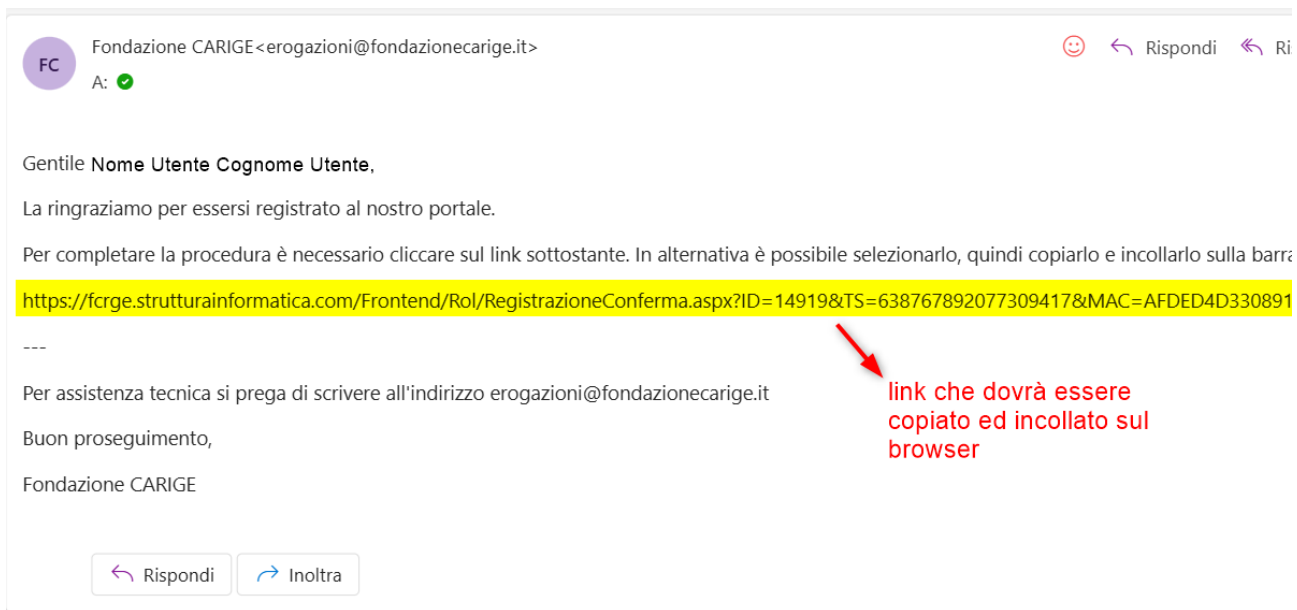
FC

Fondazione CARIGE<erogazioni@fondazionecarige.it>

A:

Rispondi Ri

Gentile Nome Utente Cognome Utente,

La ringraziamo per essersi registrato al nostro portale.

Per completare la procedura è necessario cliccare sul link sottostante. In alternativa è possibile selezionarlo, quindi copiarlo e incollarlo sulla barra

https://fcrge.strutturainformatica.com/Frontend/Rol/RegistrazioneConferma.aspx?ID=14919&TS=638767892077309417&MAC=AFDED4D330891

---

Per assistenza tecnica si prega di scrivere all'indirizzo erogazioni@fondazionecarige.it

link che dovrà essere copiato ed incollato sul browser

Buon proseguimento,

Fondazione CARIGE

Rispondi

Inoltra